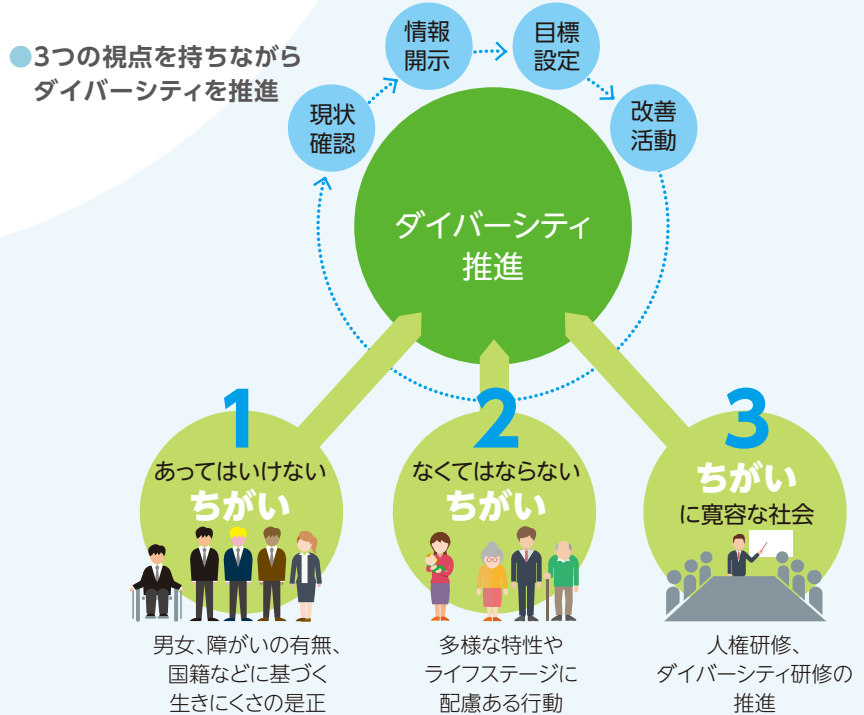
3つの視点を持ちながらダイバーシティを推進

情報開示

目標設定

現状確認

改善活動

ダイバーシティ推進

1
あってはいけない
ちがい

男女、障がいの有無、国籍などに基づく生きにくさの是正

2
なくてはならない
ちがい

多様な特性やライフステージに配慮ある行動

3
ちがい
に寛容な社会

人権研修、ダイバーシティ研修の推進